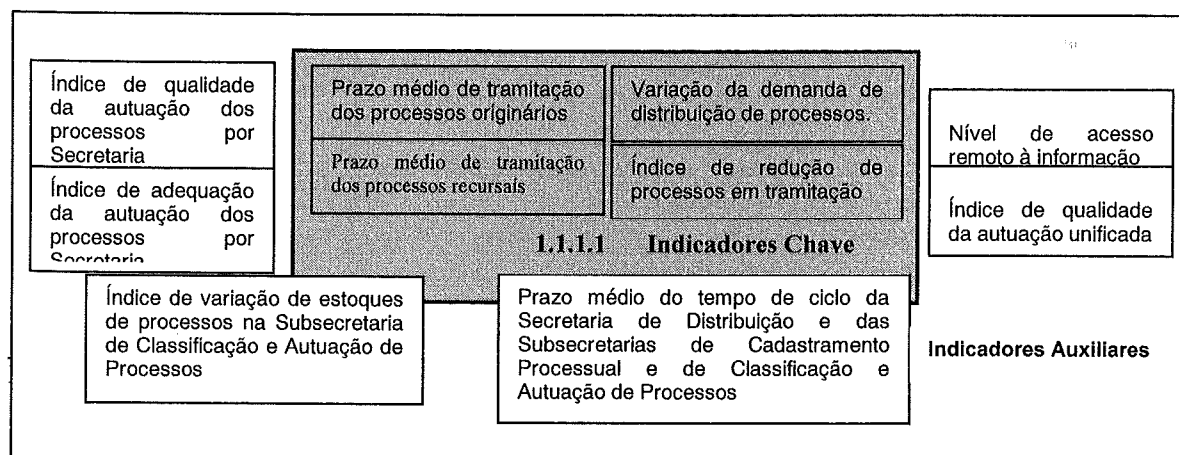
Índice de qualidade da autuação dos processos por Secretaria

Índice de adequação da autuação dos processos por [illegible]

Prazo médio de tramitação dos processos originários

Variação da demanda de distribuição de processos.

Prazo médio de tramitação dos processos recursais

Índice de redução de processos em tramitação

1.1.1.1 Indicadores Chave

Nível de acesso remoto à informação

Índice de qualidade da autuação unificada

Índice de variação de estoques de processos na Subsecretaria de Classificação e Autuação de Processos

Prazo médio do tempo de ciclo da Secretaria de Distribuição e das Subsecretarias de Cadastramento Processual e de Classificação e Autuação de Processos

Indicadores Auxiliares